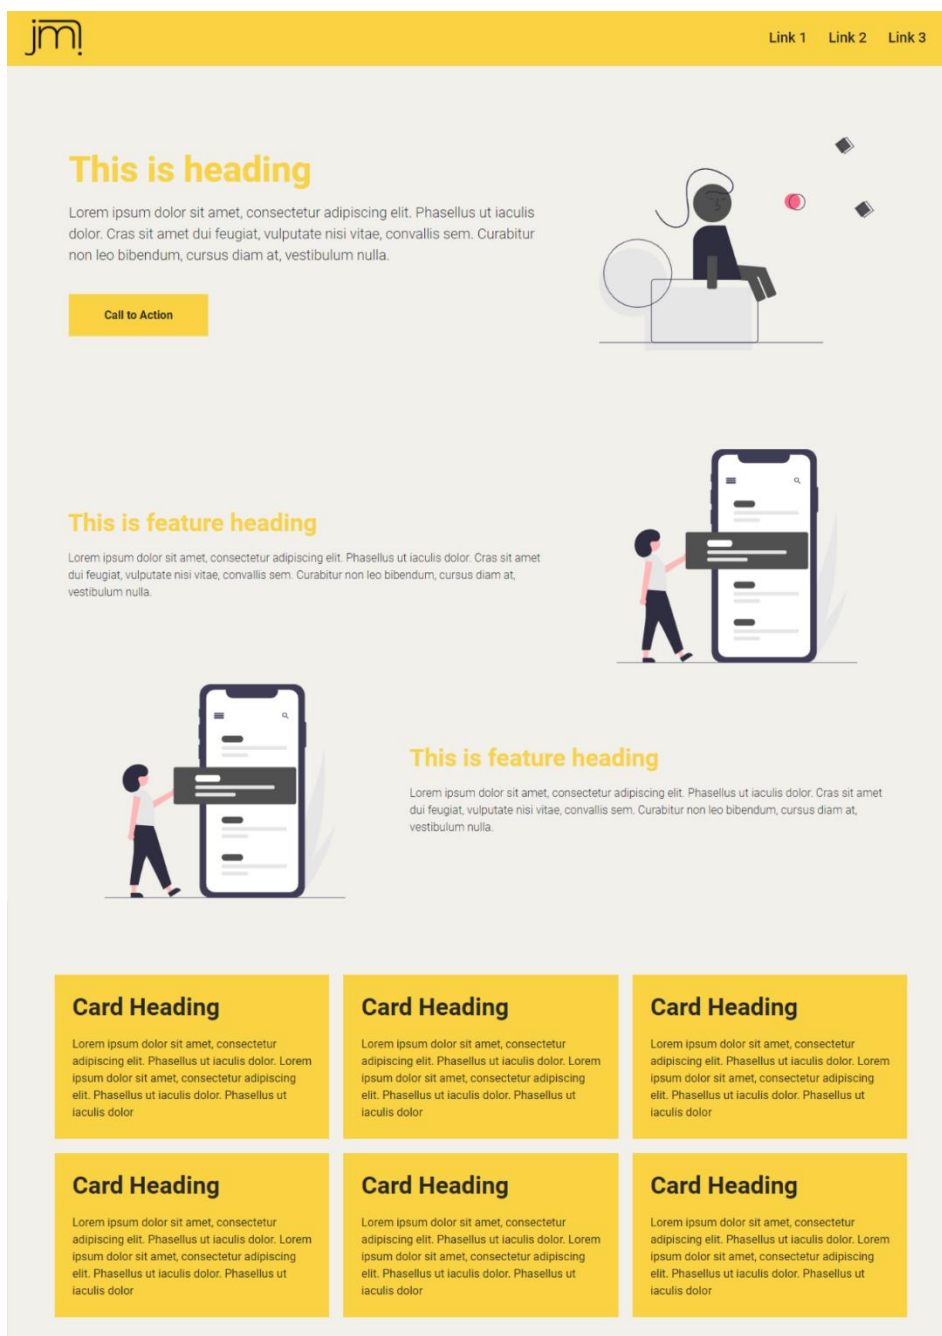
jm

Link 1 Link 2 Link 3

This is heading

Lorem ipsum dolor sit amet, consectetur adipiscing elit. Phasellus ut iaculis dolor. Cras sit amet dui feugiat, vulputate nisi vitae, convallis sem. Curabitur non leo bibendum, cursus diam at, vestibulum nulla.

Call to Action

This is feature heading

Lorem ipsum dolor sit amet, consectetur adipiscing elit. Phasellus ut iaculis dolor. Cras sit amet dui feugiat, vulputate nisi vitae, convallis sem. Curabitur non leo bibendum, cursus diam at, vestibulum nulla.

This is feature heading

Lorem ipsum dolor sit amet, consectetur adipiscing elit. Phasellus ut iaculis dolor. Cras sit amet dui feugiat, vulputate nisi vitae, convallis sem. Curabitur non leo bibendum, cursus diam at, vestibulum nulla.

Card Heading

Lorem ipsum dolor sit amet, consectetur adipiscing elit. Phasellus ut iaculis dolor. Lorem ipsum dolor sit amet, consectetur adipiscing elit. Phasellus ut iaculis dolor. Phasellus ut iaculis dolor

Card Heading

Lorem ipsum dolor sit amet, consectetur adipiscing elit. Phasellus ut iaculis dolor. Lorem ipsum dolor sit amet, consectetur adipiscing elit. Phasellus ut iaculis dolor. Phasellus ut iaculis dolor

Card Heading

Lorem ipsum dolor sit amet, consectetur adipiscing elit. Phasellus ut iaculis dolor. Lorem ipsum dolor sit amet, consectetur adipiscing elit. Phasellus ut iaculis dolor. Phasellus ut iaculis dolor

Card Heading

Lorem ipsum dolor sit amet, consectetur adipiscing elit. Phasellus ut iaculis dolor. Lorem ipsum dolor sit amet, consectetur adipiscing elit. Phasellus ut iaculis dolor. Phasellus ut iaculis dolor

Card Heading

Lorem ipsum dolor sit amet, consectetur adipiscing elit. Phasellus ut iaculis dolor. Lorem ipsum dolor sit amet, consectetur adipiscing elit. Phasellus ut iaculis dolor. Phasellus ut iaculis dolor

Card Heading

Lorem ipsum dolor sit amet, consectetur adipiscing elit. Phasellus ut iaculis dolor. Lorem ipsum dolor sit amet, consectetur adipiscing elit. Phasellus ut iaculis dolor. Phasellus ut iaculis dolor